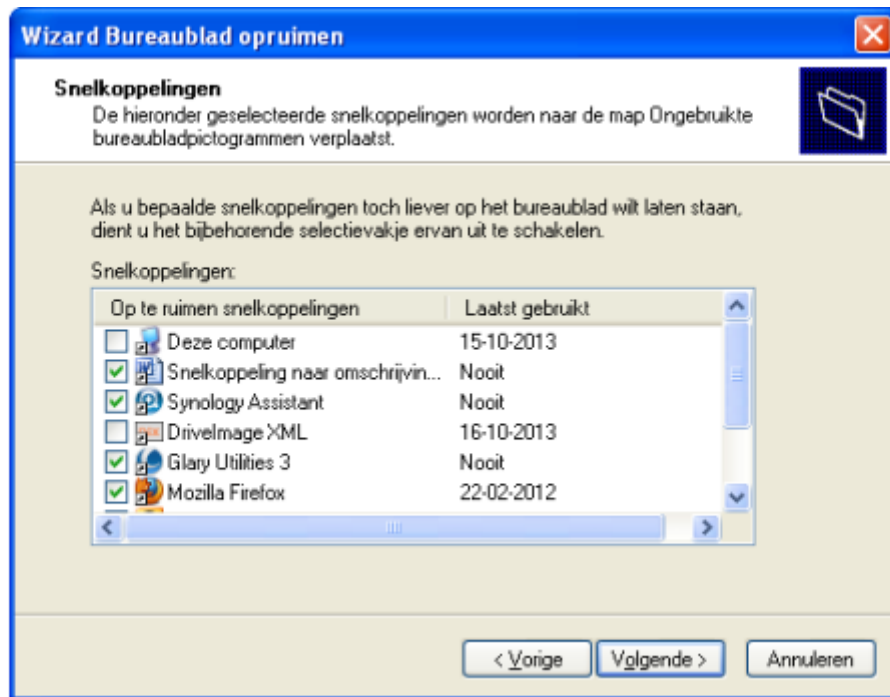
Wizard Bureaublad opruimen

Snelkoppelingen
De hieronder geselecteerde snelkoppelingen worden naar de map Ongebruikte bureaubladpictogrammen verplaatst.

Als u bepaalde snelkoppelingen toch liever op het bureaublad wilt laten staan, dient u het bijbehorende selectievakje ervan uit te schakelen.

Snelkoppelingen:

| Op te ruimen snelkoppelingen | Laatst gebruikt |
|---|---|
| Deze computer | 15-10-2013 |
| Snelkoppeling naar omschrijvin... | Nooit |
| Synology Assistant | Nooit |
| DriveImage XML | 16-10-2013 |
| Glary Utilities 3 | Nooit |
| Mozilla Firefox | 22-02-2012 |

< Vorige | Volgende > | Annuleren